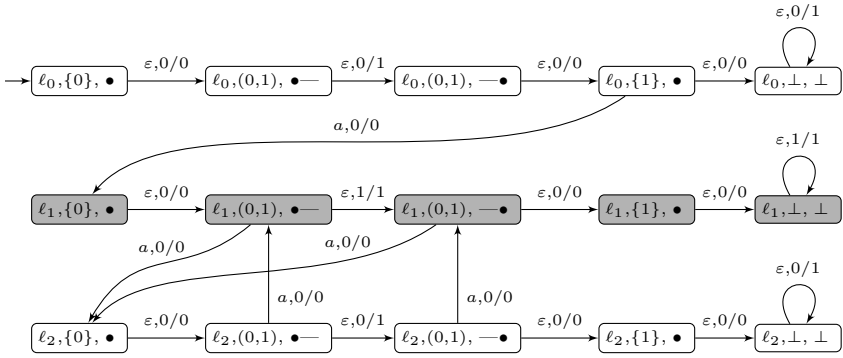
$\varepsilon$,0/1

$\ell_0$,{0}, • $\varepsilon$,0/0 $\ell_0$,(0,1), •— $\varepsilon$,0/1 $\ell_0$,(0,1), —• $\varepsilon$,0/0 $\ell_0$,{1}, • $\varepsilon$,0/0 $\ell_0$,⊥, ⊥

$a$,0/0

$\varepsilon$,1/1

$\ell_1$,{0}, • $\varepsilon$,0/0 $\ell_1$,(0,1), •— $\varepsilon$,1/1 $\ell_1$,(0,1), —• $\varepsilon$,0/0 $\ell_1$,{1}, • $\varepsilon$,0/0 $\ell_1$,⊥, ⊥

$a$,0/0 $a$,0/0

$\varepsilon$,0/1

$a$,0/0 $a$,0/0

$\ell_2$,{0}, • $\varepsilon$,0/0 $\ell_2$,(0,1), •— $\varepsilon$,0/1 $\ell_2$,(0,1), —• $\varepsilon$,0/0 $\ell_2$,{1}, • $\varepsilon$,0/0 $\ell_2$,⊥, ⊥